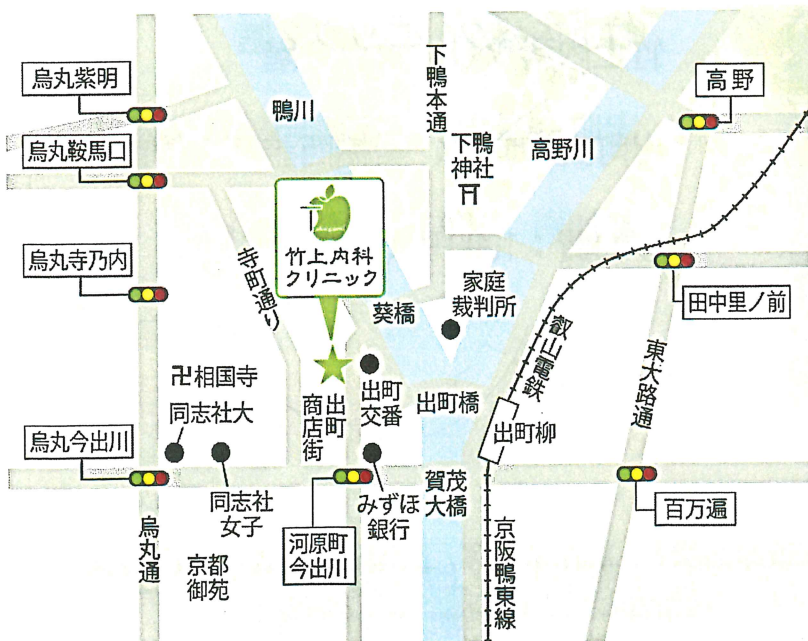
烏丸紫明

烏丸鞍馬口

烏丸寺乃内

烏丸今出川

鴨川

下鴨本通

下鴨神社

高野川

高野

竹上内科クリニック

寺町通り

葵橋

家庭裁判所

叡山電鉄

田中里ノ前

東大路通

卍相国寺

同志社大

出町商店街

出町交番

出町橋

出町柳

同志社女子

賀茂大橋

みずほ銀行

百万遍

烏丸通

京都御苑

河原町今出川

京阪鴨東線